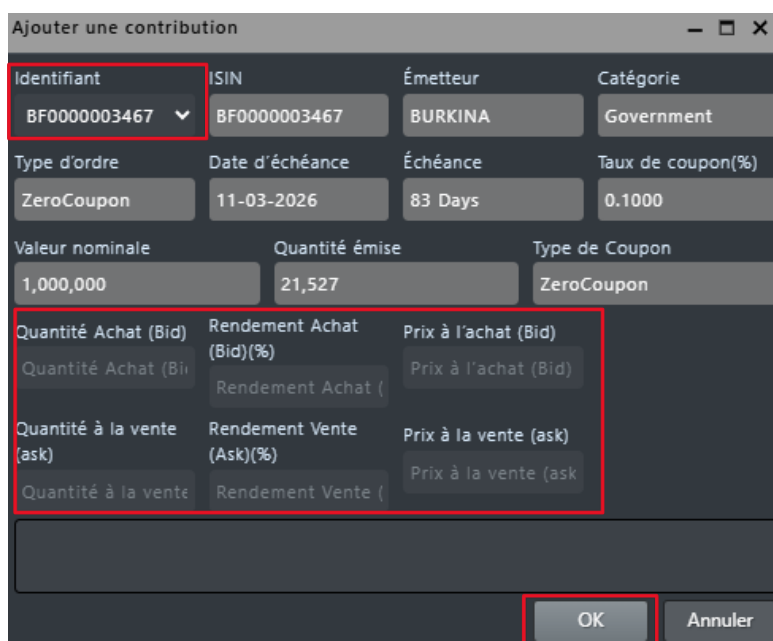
Ajouter une contribution

Identifiant
BF0000003467

ISIN
BF0000003467

Émetteur
BURKINA

Catégorie
Government

Type d'ordre
ZeroCoupon

Date d'échéance
11-03-2026

Échéance
83 Days

Taux de coupon(%)
0.1000

Valeur nominale
1,000,000

Quantité émise
21,527

Type de Coupon
ZeroCoupon

Quantité Achat (Bid)
Quantité Achat (Bi

Rendement Achat (Bid)(%)
Rendement Achat (

Prix à l'achat (Bid)
Prix à l'achat (Bid)

Quantité à la vente (ask)
Quantité à la vente

Rendement Vente (Ask)(%)
Rendement Vente (

Prix à la vente (ask)
Prix à la vente (ask

OK
Annuler